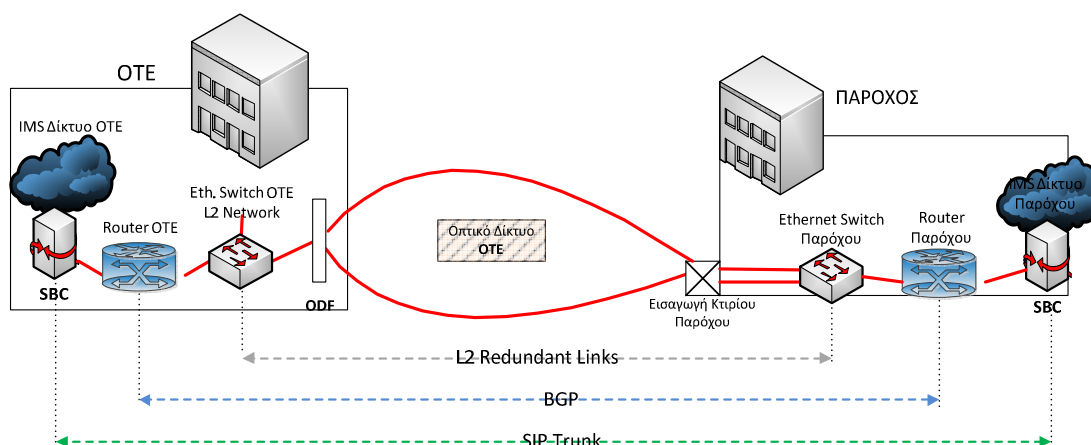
ΟΤΕ

IMS Δίκτυο ΟΤΕ

Eth. Switch OTE L2 Network

Router OTE

SBC

ODF

Οπτικό Δίκτυο ΟΤΕ

ΠΑΡΟΧΟΣ

IMS Δίκτυο Παρόχου

Ethernet Switch Παρόχου

Router Παρόχου

Εισαγωγή Κτιρίου Παρόχου

SBC

L2 Redundant Links

BGP

SIP Trunk